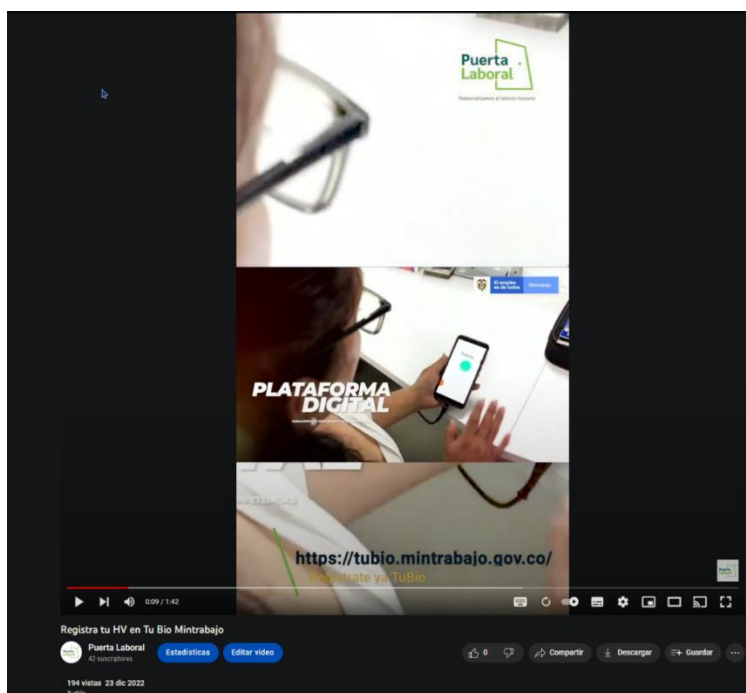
Puerta Laboral

Potencializamos el talento humano

El empleo es de todos

Mintrabajo

PLATAFORMA DIGITAL

https://tubio.mintrabajo.gov.co/

Regístrate ya TuBio

0:09 / 1:42

Registra tu HV en Tu Bio Mintrabajo

Puerta Laboral
42 suscriptores

Estadísticas

Editar video

0

Compartir

Descargar

Guardar

194 vistas 23 dic 2022